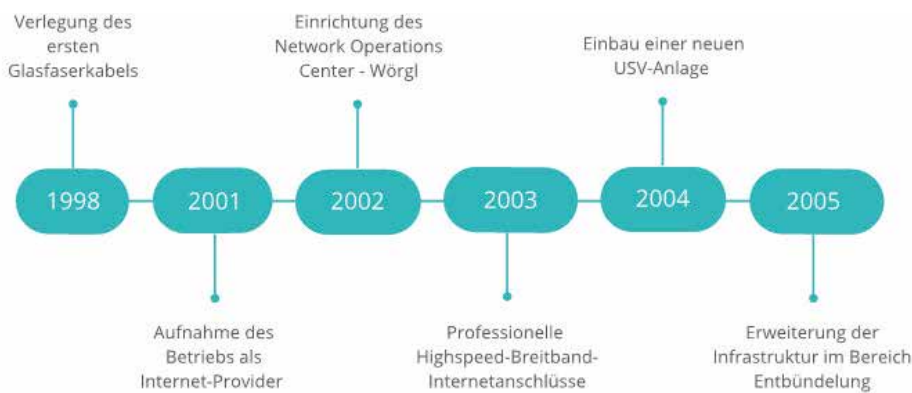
Verlegung des ersten Glasfaserkabels

Einrichtung des Network Operations Center - Wörgl

Einbau einer neuen USV-Anlage

1998

2001

2002

2003

2004

2005

Aufnahme des Betriebs als Internet-Provider

Professionelle Highspeed-Breitband-Internetanschlüsse

Erweiterung der Infrastruktur im Bereich Entbündelung